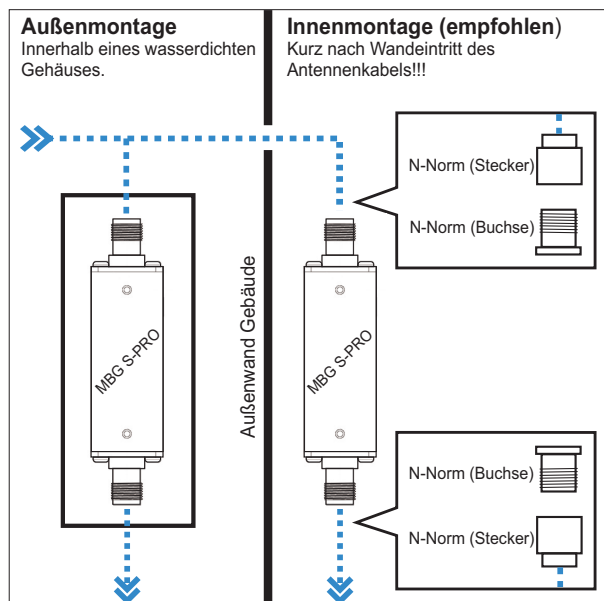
**Außenmontage**
Innerhalb eines wasserdichten Gehäuses.

**Innenmontage (empfohlen)**
Kurz nach Wandeintritt des Antennenkabels!!!

N-Norm (Stecker)
N-Norm (Buchse)

MBG S-PRO

Außenwand Gebäude

MBG S-PRO

N-Norm (Buchse)
N-Norm (Stecker)